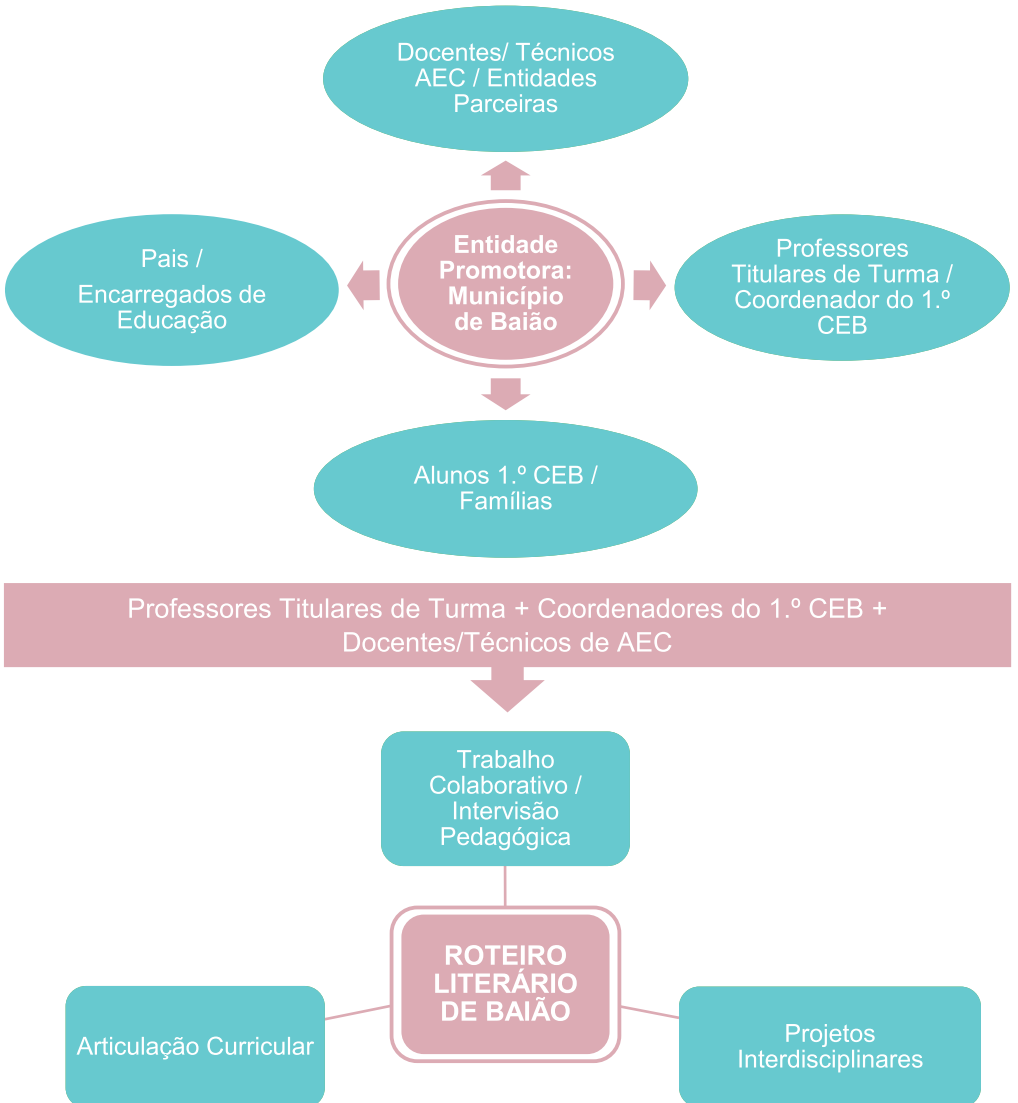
Docentes/ Técnicos AEC / Entidades Parceiras

Pais /
Encarregados de Educação

Entidade Promotora: Município de Baião

Professores Titulares de Turma / Coordenador do 1.º CEB

Alunos 1.º CEB / Famílias

Professores Titulares de Turma + Coordenadores do 1.º CEB + Docentes/Técnicos de AEC

Trabalho Colaborativo / Intervisão Pedagógica

ROTEIRO LITERÁRIO DE BAIÃO

Articulação Curricular

Projetos Interdisciplinares